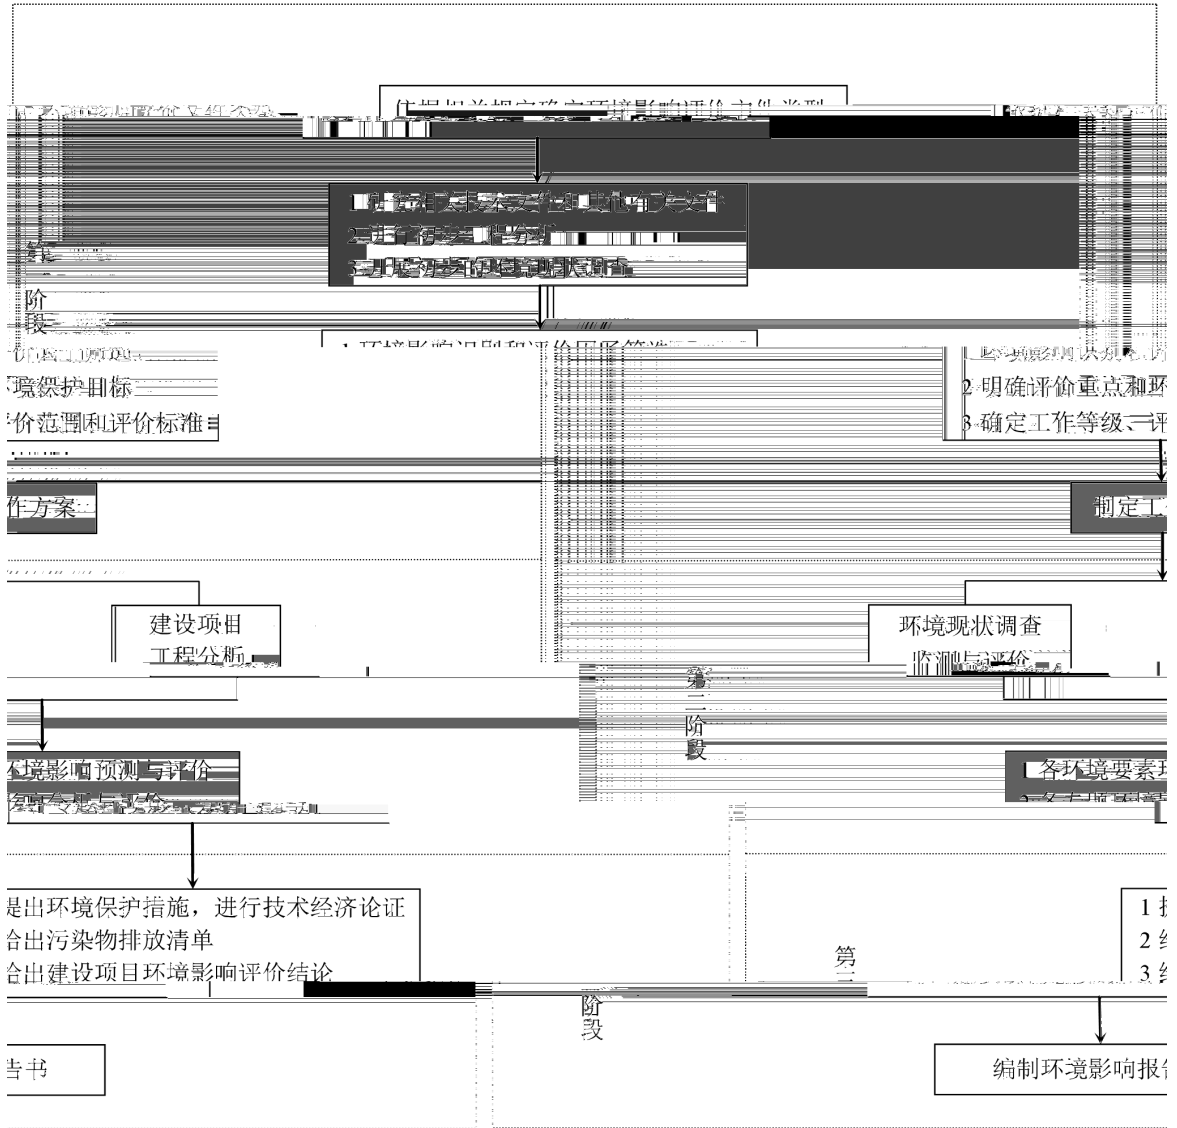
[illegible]
依据相关规定确定环境影响评价文件类型
1 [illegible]
2 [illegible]
3 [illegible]
第
一
阶
段
1 环境影响识别和评价因子筛选 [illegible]
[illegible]
环境保护目标
评价范围和评价标准
作方案
1 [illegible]
2 明确评价重点和环
3 确定工作等级、评
制定工
建设项目
工程分析
环境现状调查
监测与评价
第
二
阶
段
环境影响预测与评价
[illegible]
1 各环境要素
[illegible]
提出环境保护措施，进行技术经济论证
给出污染物排放清单
给出建设项目环境影响评价结论
第
三
阶
段
1 提
2 给
3 给
告书
编制环境影响报告